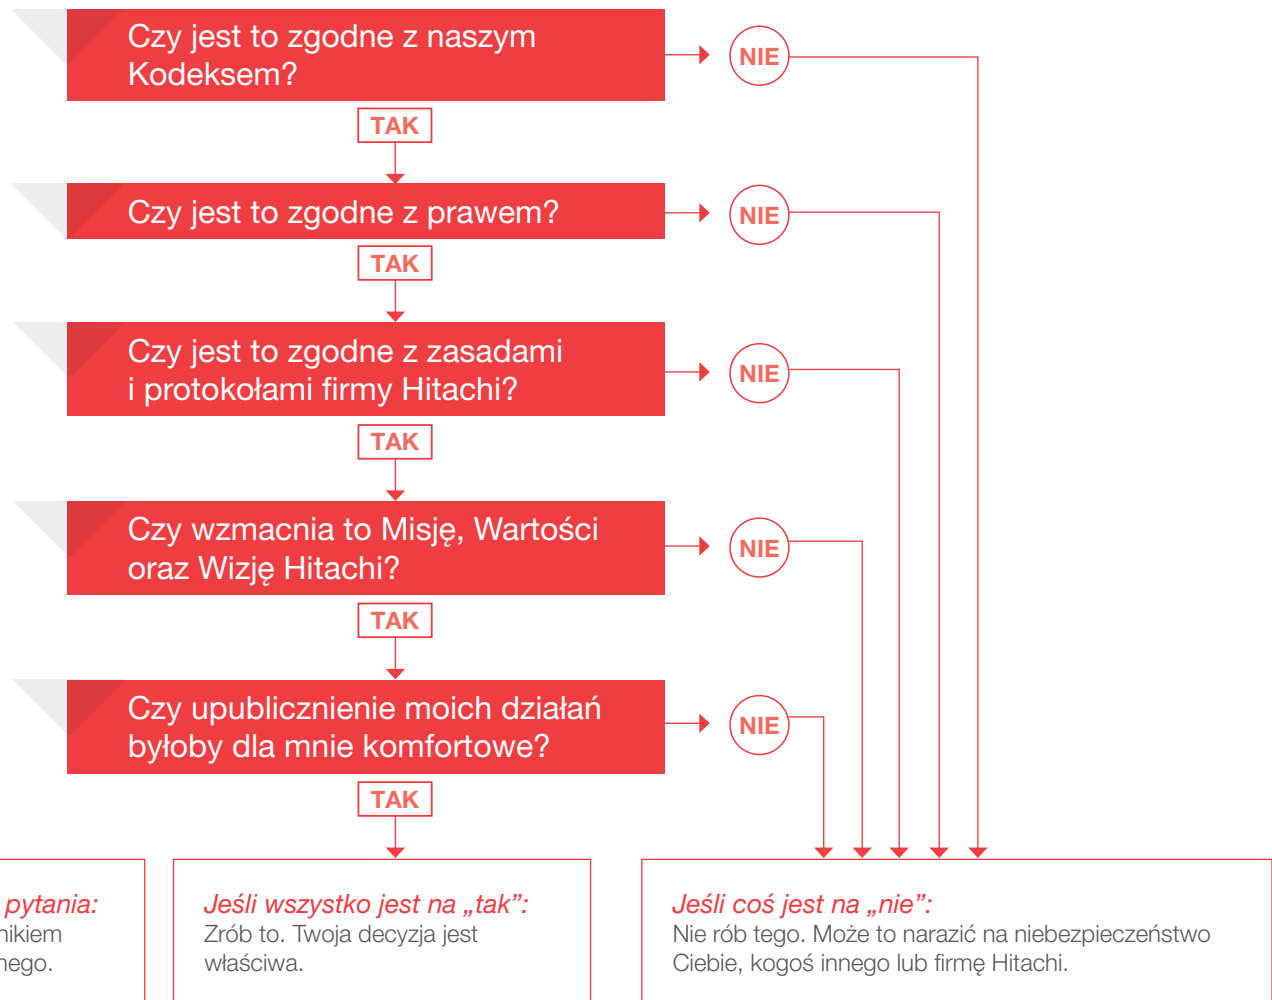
Czy jest to zgodne z naszym Kodeksem?

NIE

TAK

Czy jest to zgodne z prawem?

NIE

TAK

Czy jest to zgodne z zasadami i protokołami firmy Hitachi?

NIE

TAK

Czy wzmacnia to Misję, Wartości oraz Wizję Hitachi?

NIE

TAK

Czy upublicznienie moich działań byłoby dla mnie komfortowe?

NIE

TAK

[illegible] pytania:
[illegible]nikiem
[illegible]nego.

Jeśli wszystko jest na „tak”:
Zrób to. Twoja decyzja jest właściwa.

Jeśli coś jest na „nie”:
Nie rób tego. Może to narazić na niebezpieczeństwo Ciebie, kogoś innego lub firmę Hitachi.